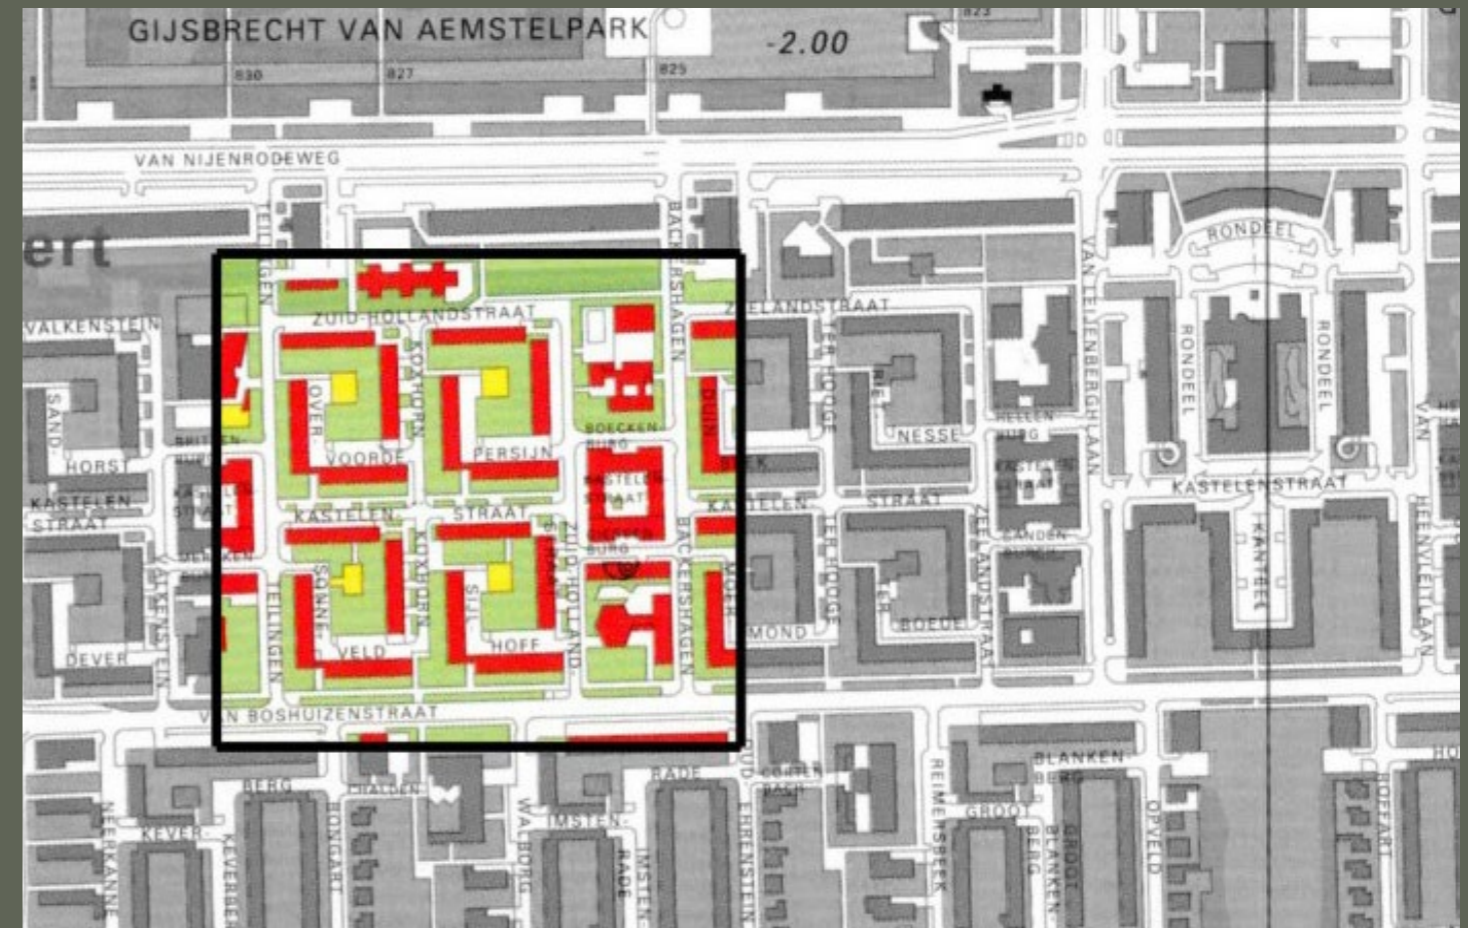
GIJSBRECHT VAN AEMSTELPARK
-2.00
830
827
825
823
VAN NIJENRODEWEG
ert
TEILINGEN
BACKERSHAGEN
RONDEEL
ZUID-HOLLANDSTRAAT
ZEELANDSTRAAT
VALKENSTEIN
OVER-
VOORDE
PERSIJN
BOECKENBURG
DUIN
TER HOGE
RIET
NESSE
HELLENBURG
VAN LEIJENBERGHLAAN
RONDEEL
RONDEEL
VAN
SAND
HORST
BRITTENSTEIN
KASTELENSTRAAT
KASTELEN
STRAAT
KASTELENSTRAAT
KASTELEN
STRAAT
KASTELENSTRAAT
KANTBEEK
ZUID-HOLLAND
BOECKENBURG
BACKERSHAGEN
MOER
TER HOGE
ZEELANDSTRAAT
LANDENBURG
SONNE-
VELD
SIJ-
HOFF
MOND
BOEDE
DEVER
VALKENSTEIN
TEILINGEN
HEEMVLIETLAAN
VAN BOSHUIZENSTRAAT
BLANKENBERG
BERG
RADE
CORTENBACH
REIMERSBEEK
GROOT
KEVER
MEERKANNE
KEVERBERG
IJMSTEN
WALBORG
RADE
IJMSTEN
ERENSTEIN
OPVELD
BLANKENBERG
GROOT
HOFFART